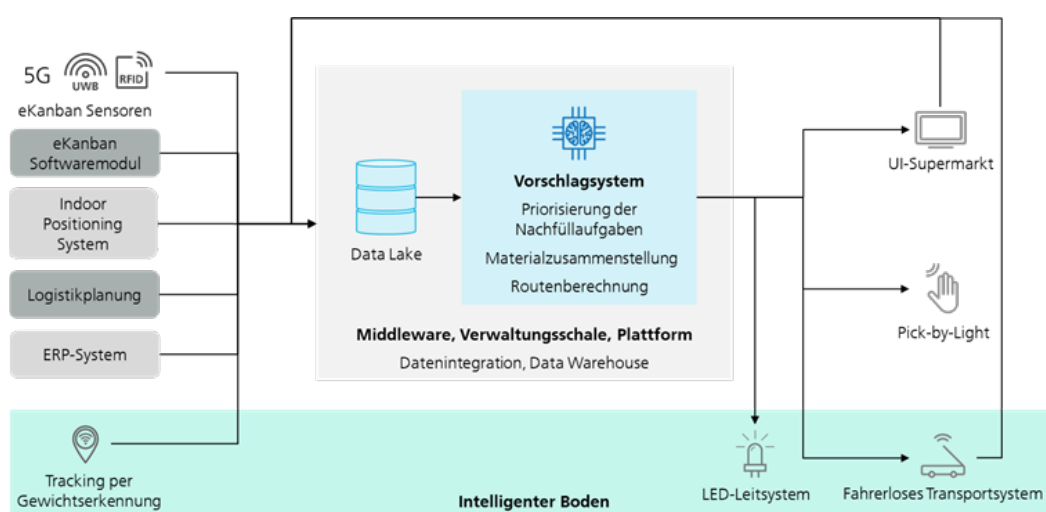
5G UWB RFID
eKanban Sensoren

eKanban Softwaremodul

Indoor Positioning System

Logistikplanung

ERP-System

Tracking per Gewichtserkennung

Data Lake

Vorschlagsystem
Priorisierung der Nachfüllaufgaben
Materialzusammenstellung
Routenberechnung

Middleware, Verwaltungsschale, Plattform
Datenintegration, Data Warehouse

UI-Supermarkt

Pick-by-Light

LED-Leitsystem

Fahrerloses Transportsystem

Intelligenter Boden